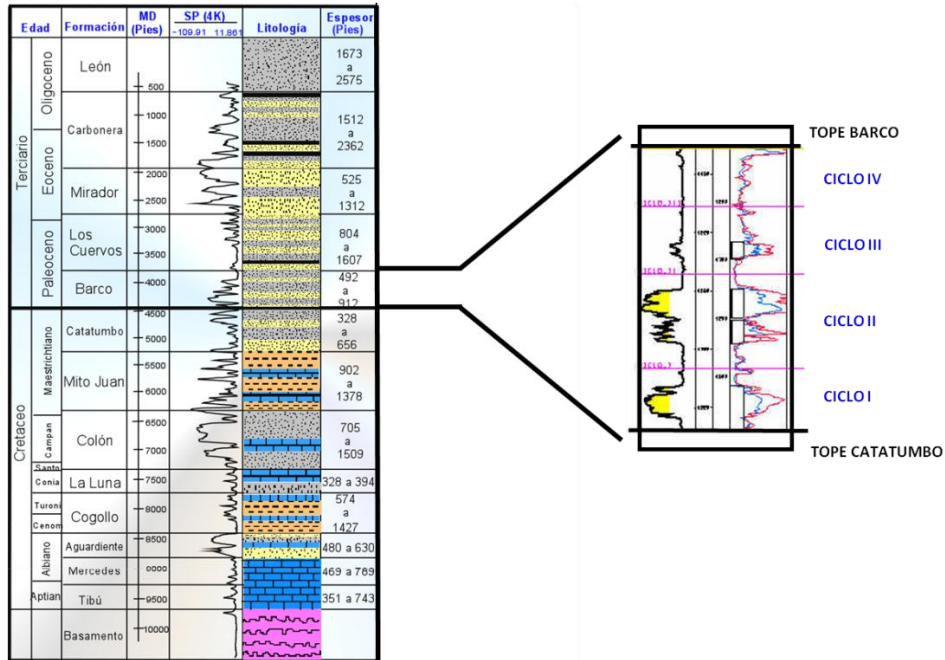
| Edad | | Formación | MD (Pies) | SP (4K) -109.91 11.861 | Litología | Espesor (Pies) |
|---|---|---|---|---|---|---|
| Terciario | Oligoceno | León | 500 | | | 1673 a 2575 |
| | Eoceno | Carbonera | 1000 1500 | | | 1512 a 2362 |
| | | Mirador | 2000 2500 | | | 525 a 1312 |
| | Paleoceno | Los Cuervos | 3000 3500 | | | 804 a 1607 |
| | | Barco | 4000 | | | 492 a 912 |
| Cretaceo | Maestrichtiano | Catatumbo | 4500 5000 | | | 328 a 656 |
| | | Mito Juan | 5500 6000 | | | 902 a 1378 |
| | Campan | Colón | 6500 7000 | | | 705 a 1509 |
| | Santo Conia | La Luna | 7500 | | | 328 a 394 |
| | Turoni Cenom | Cogollo | 8000 | | | 574 a 1427 |
| | Albiano | Aguardiente | 8500 | | | 480 a 630 |
| | | Mercedes | 0000 | | | 469 a 789 |
| | Aptian | Tibú | 9500 | | | 351 a 743 |
| | | Basamento | 10000 | | | |

TOPE BARCO

CICLO IV

CICLO III

CICLO II

CICLO I

TOPE CATATUMBO